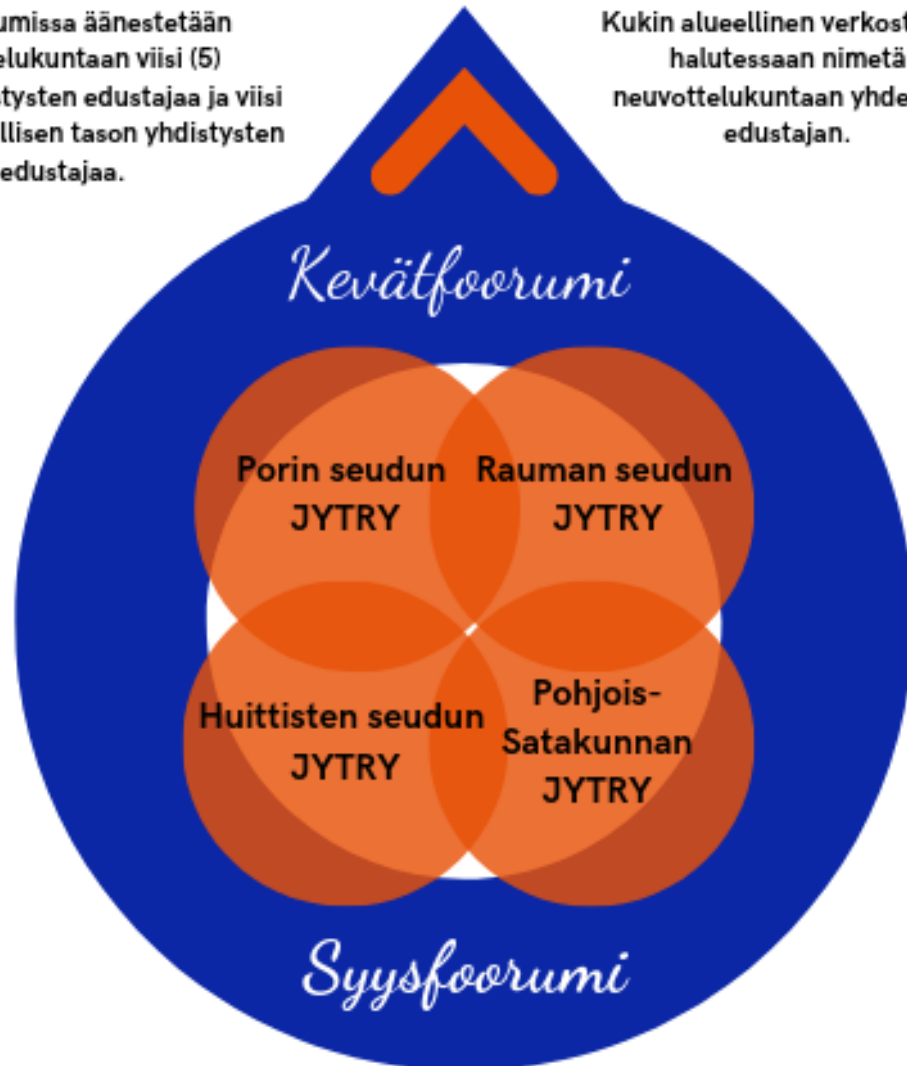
umissa äänestetään
elukuntaan viisi (5)
tysten edustajaa ja viisi
llisen tason yhdistysten
edustajaa.

Kukin alueellinen verkost
halutessaan nimetä
neuvottelukuntaan yhde
edustajan.

Kevätfoorumi

Porin seudun JYTRY

Rauman seudun JYTRY

Huittisten seudun JYTRY

Pohjois-Satakunnan JYTRY

Syysfoorumi